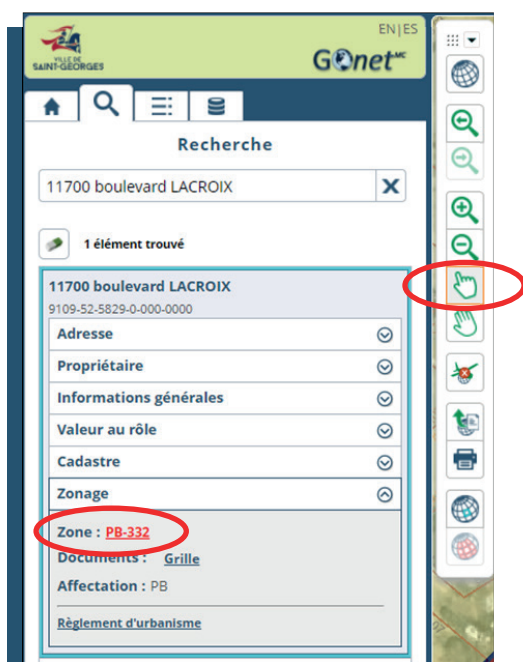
VILLE DE SAINT-GEORGES

EN|ES

GOnet$^{MC}$

Recherche

11700 boulevard LACROIX

1 élément trouvé

11700 boulevard LACROIX

9109-52-5829-0-000-0000

Adresse

Propriétaire

Informations générales

Valeur au rôle

Cadastre

Zonage

Zone : PB-332

Documents : Grille

Affectation : PB

Règlement d'urbanisme